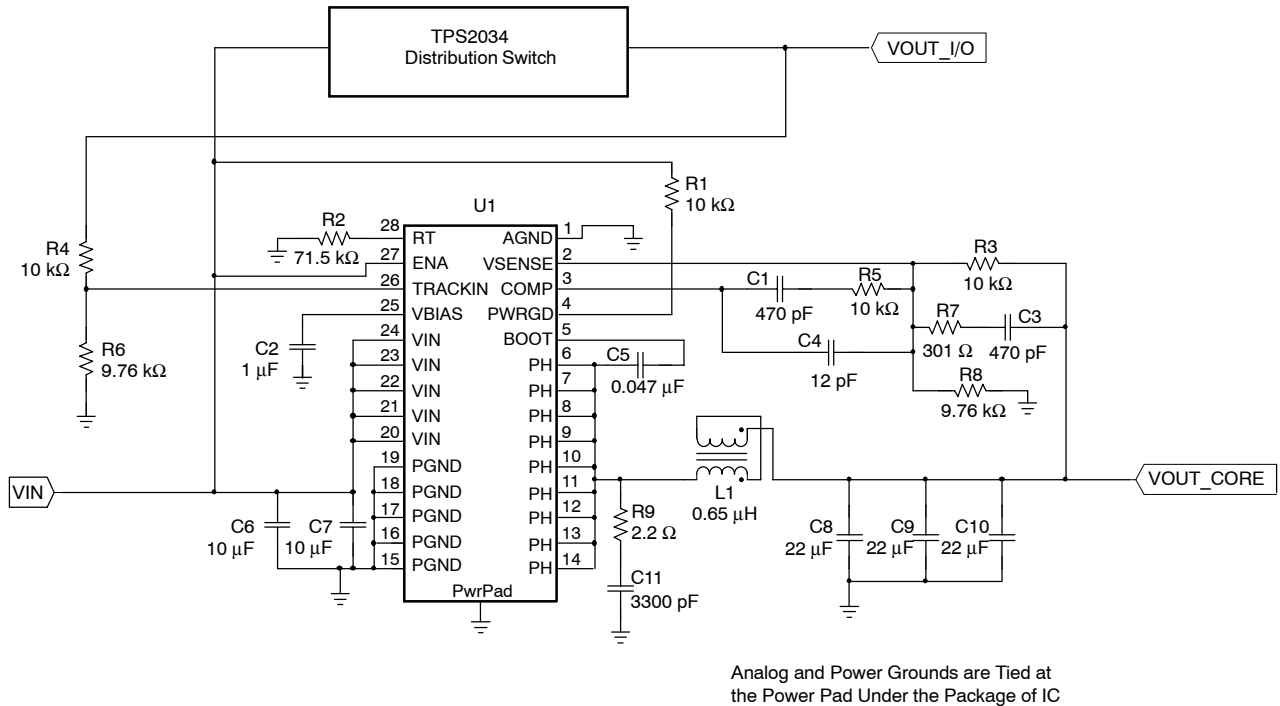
TPS2034
Distribution Switch

VOUT_I/O

R1
10 kΩ

U1

R2
71.5 kΩ

28 RT
27 ENA
26 TRACKIN
25 VBIAS
24 VIN
23 VIN
22 VIN
21 VIN
20 VIN
19 PGND
18 PGND
17 PGND
16 PGND
15 PGND

AGND 1
VSENSE 2
COMP 3
PWRGD 4
BOOT 5
PH 6
PH 7
PH 8
PH 9
PH 10
PH 11
PH 12
PH 13
PH 14

PwrPad

R4
10 kΩ

R6
9.76 kΩ

C2
1 μF

R3
10 kΩ

C1
470 pF

R5
10 kΩ

R7
301 Ω

C3
470 pF

C4
12 pF

C5
0.047 μF

R8
9.76 kΩ

VIN

C6
10 μF

C7
10 μF

R9
2.2 Ω

C11
3300 pF

L1
0.65 μH

C8
22 μF

C9
22 μF

C10
22 μF

VOUT_CORE

Analog and Power Grounds are Tied at the Power Pad Under the Package of IC